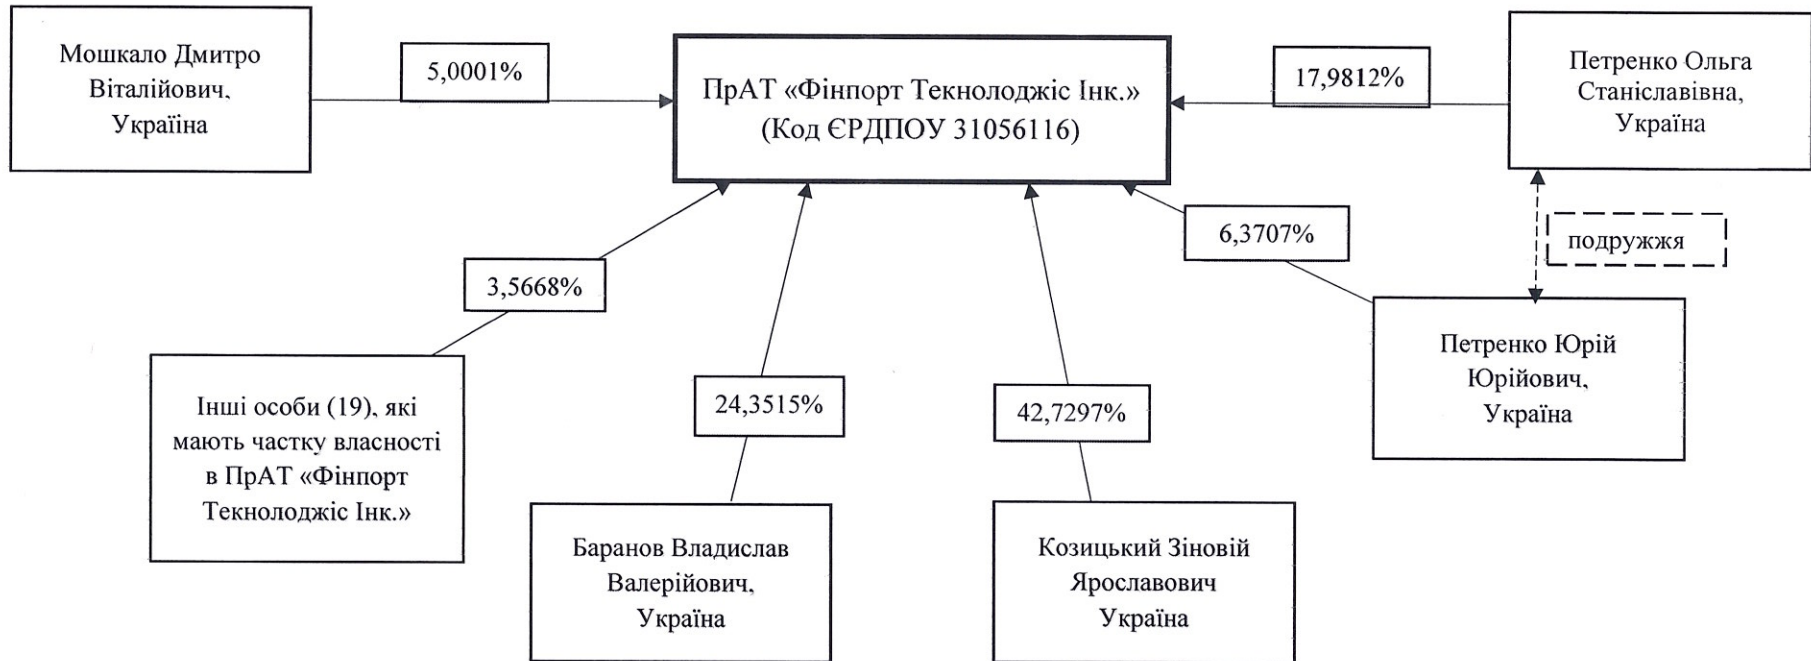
Мошкало Дмитро Віталійович, Україна

5,0001%

ПрАТ «Фінпорт Технолоджіс Інк.» (Код ЄРДПОУ 31056116)

17,9812%

Петренко Ольга Станіславівна, Україна

подружжя

6,3707%

3,5668%

Петренко Юрій Юрійович, Україна

Інші особи (19), які мають частку власності в ПрАТ «Фінпорт Технолоджіс Інк.»

24,3515%

42,7297%

Баранов Владислав Валерійович, Україна

Козицький Зіновій Ярославович Україна